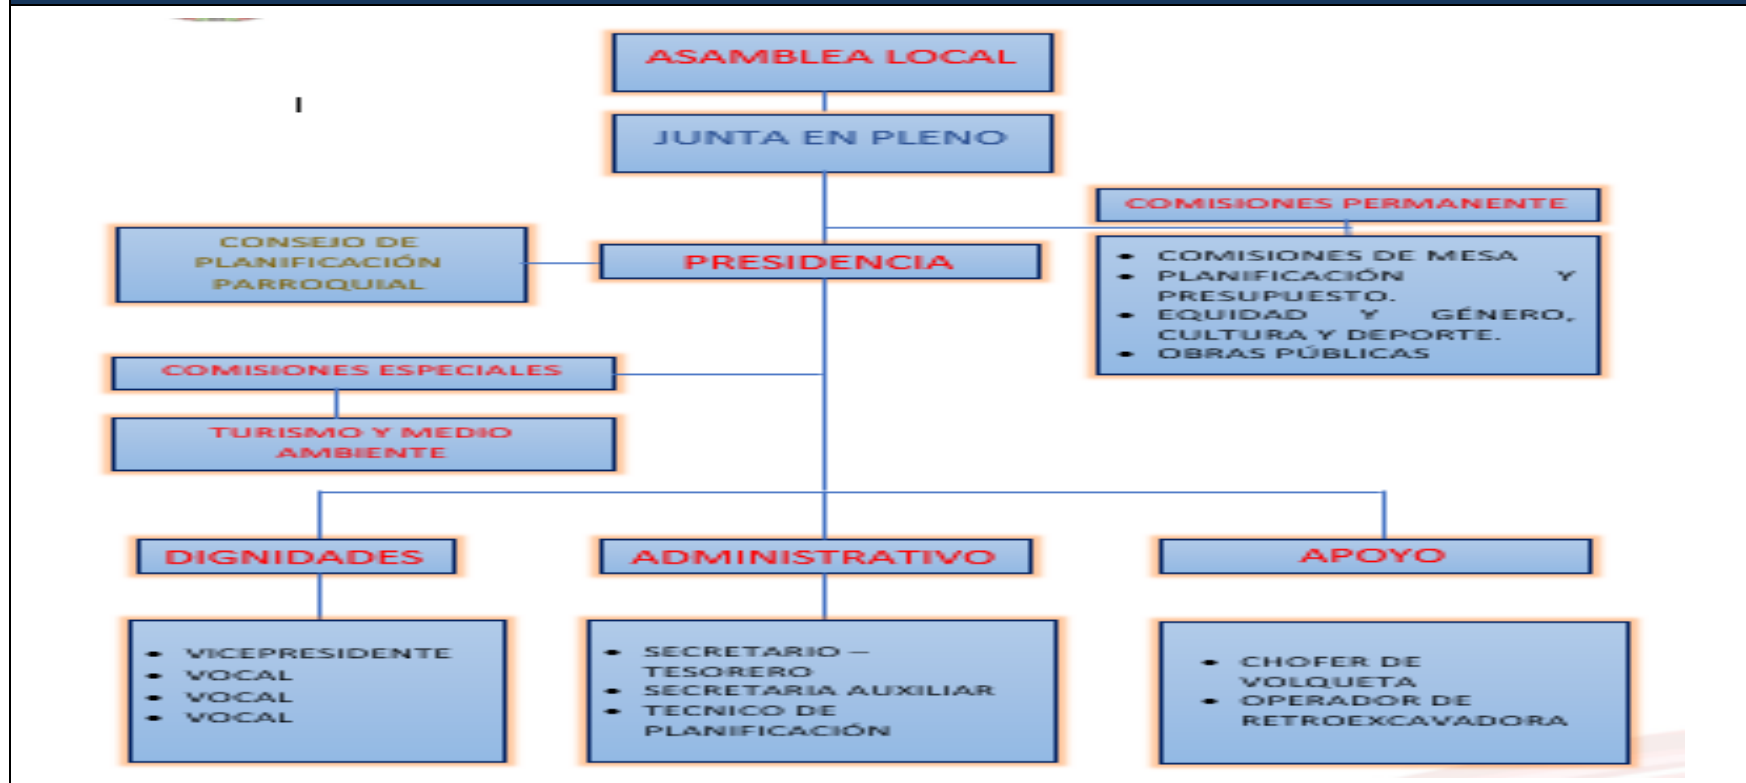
ASAMBLEA LOCAL

JUNTA EN PLENO

COMISIONES PERMANENTE

CONSEJO DE PLANIFICACIÓN PARROQUIAL

PRESIDENCIA

- COMISIONES DE MESA
- PLANIFICACIÓN Y PRESUPUESTO.
- EQUIDAD Y GÉNERO, CULTURA Y DEPORTE.
- OBRAS PÚBLICAS

COMISIONES ESPECIALES

TURISMO Y MEDIO AMBIENTE

DIGNIDADES

ADMINISTRATIVO

APOYO

- VICEPRESIDENTE
- VOCAL
- VOCAL
- VOCAL

- SECRETARIO – TESORERO
- SECRETARIA AUXILIAR
- TECNICO DE PLANIFICACIÓN

- CHOFER DE VOLQUETA
- OPERADOR DE RETROEXCAVADORA